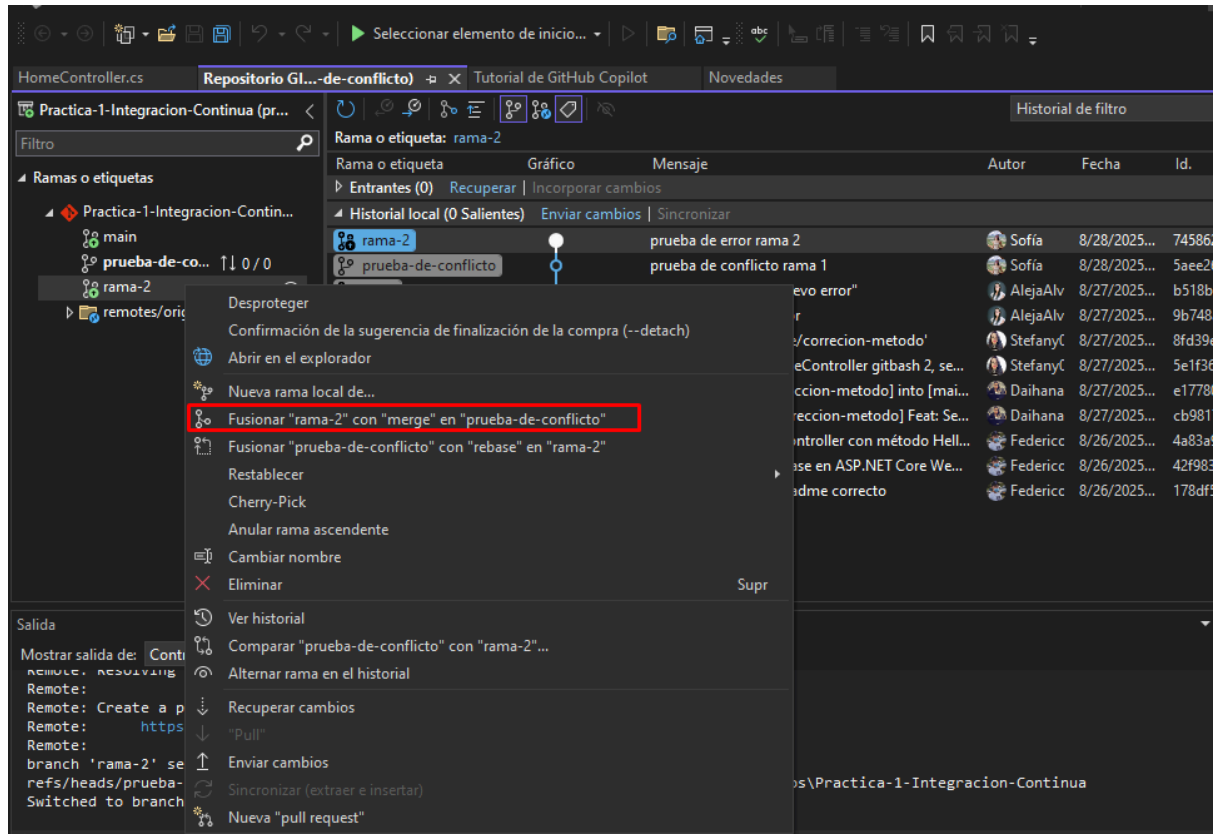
Seleccionar elemento de inicio...

HomeController.cs | Repositorio GI...-de-conflicto) | Tutorial de GitHub Copilot | Novedades

Practica-1-Integracion-Continua (pr...
Filtro
Ramas o etiquetas
Practica-1-Integracion-Contin...
main
prueba-de-co... ↑↓ 0 / 0
rama-2
remotes/orig

Historial de filtro
Rama o etiqueta: rama-2

| Rama o etiqueta | Gráfico | Mensaje | Autor | Fecha | Id. |
|---|---|---|---|---|---|
| Entrantes (0) Recuperar \| Incorporar cambios | | | | | |
| Historial local (0 Salientes) Enviar cambios \| Sincronizar | | | | | |
| rama-2 | | prueba de error rama 2 | Sofía | 8/28/2025... | 745862 |
| prueba-de-conflicto | | prueba de conflicto rama 1 | Sofía | 8/28/2025... | 5aee2 |
| | | evo error" | AlejaAlv | 8/27/2025... | b518b |
| | | r | AlejaAlv | 8/27/2025... | 9b748 |
| | | e/correcion-metodo' | StefanyC | 8/27/2025... | 8fd39e |
| | | eController gitbash 2, se... | StefanyC | 8/27/2025... | 5e1f36 |
| | | ccion-metodo] into [mai... | Daihana | 8/27/2025... | e1778 |
| | | reccion-metodo] Feat: Se... | Daihana | 8/27/2025... | cb981 |
| | | ntroller con método Hell... | Federicc | 8/26/2025... | 4a83a |
| | | ase en ASP.NET Core We... | Federicc | 8/26/2025... | 42f983 |
| | | adme correcto | Federicc | 8/26/2025... | 178df |

Desproteger
Confirmación de la sugerencia de finalización de la compra (--detach)
Abrir en el explorador
Nueva rama local de...
Fusionar "rama-2" con "merge" en "prueba-de-conflicto"
Fusionar "prueba-de-conflicto" con "rebase" en "rama-2"
Restablecer
Cherry-Pick
Anular rama ascendente
Cambiar nombre
Eliminar Supr
Ver historial
Comparar "prueba-de-conflicto" con "rama-2"...
Alternar rama en el historial
Recuperar cambios
"Pull"
Enviar cambios
Sincronizar (extraer e insertar)
Nueva "pull request"

Salida
Mostrar salida de: Contr
Remote: Resolving
Remote:
Remote: Create a p
Remote: https
Remote:
branch 'rama-2' se
refs/heads/prueba- s\Practica-1-Integracion-Continua
Switched to branch